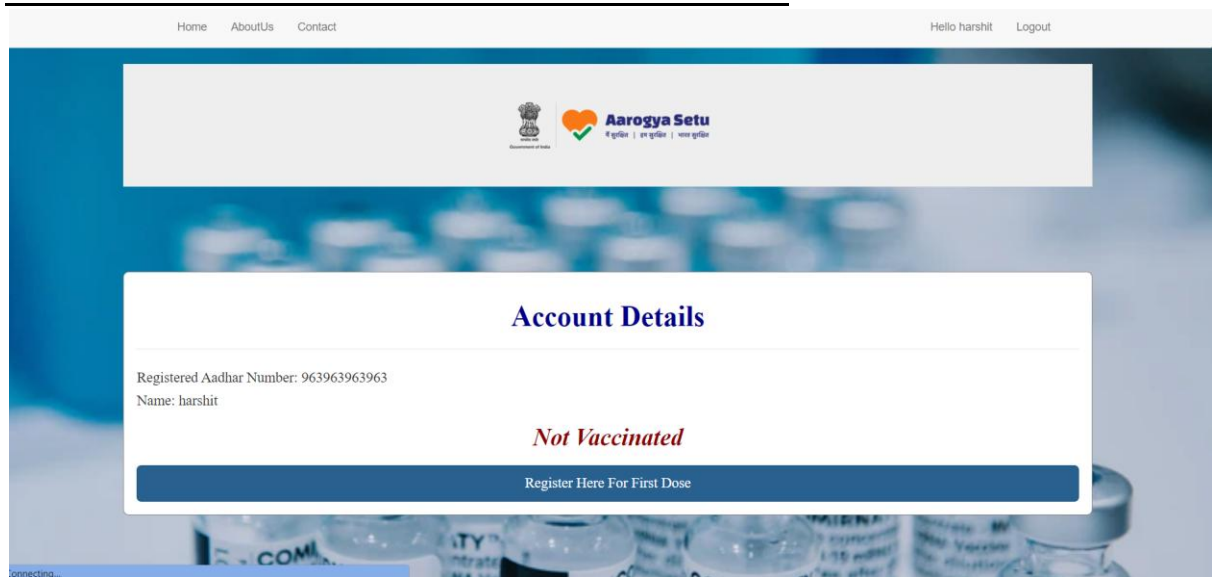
Home AboutUs Contact

Hello harshit Logout

Government of India

Aarogya Setu

मैं सुरक्षित | हम सुरक्षित | भारत सुरक्षित

Account Details

Registered Aadhar Number: 963963963963

Name: harshit

Not Vaccinated

Register Here For First Dose

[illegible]onnecting...